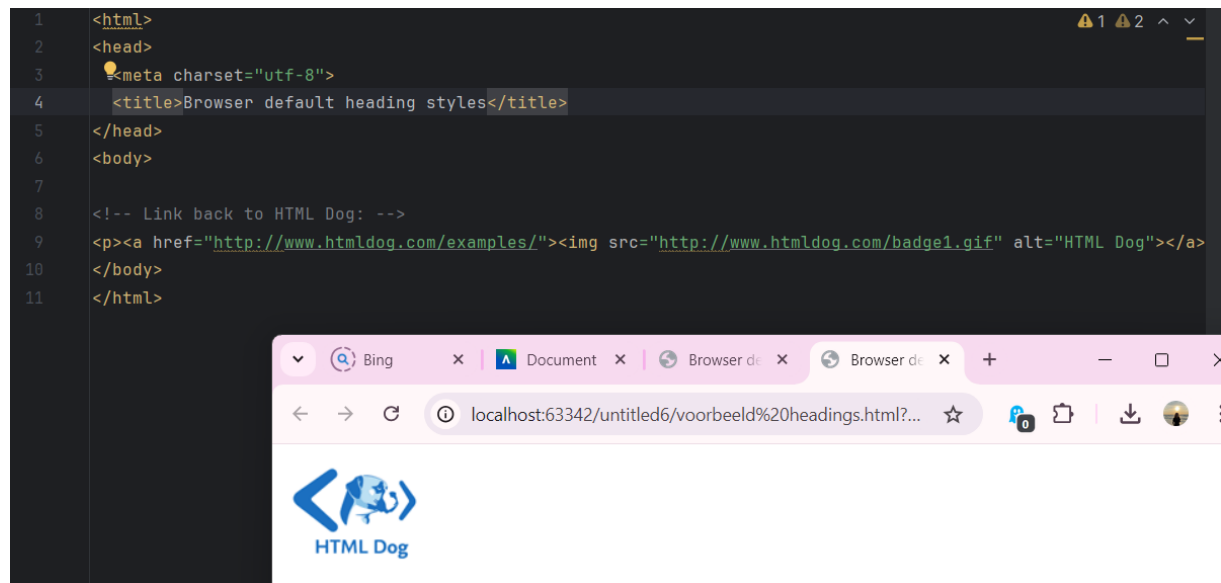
1 <html>
2 <head>
3 <meta charset="utf-8">
4 <title>Browser default heading styles</title>
5 </head>
6 <body>
7
8 <!-- Link back to HTML Dog: -->
9 <p><a href="http://www.htmldog.com/examples/"><img src="http://www.htmldog.com/badge1.gif" alt="HTML Dog"></a>
10 </body>
11 </html>

⚠1 ⚠2

Bing
Document
Browser de
Browser de
+

localhost:63342/untitled6/voorbeeld%20headings.html?...

0

HTML Dog